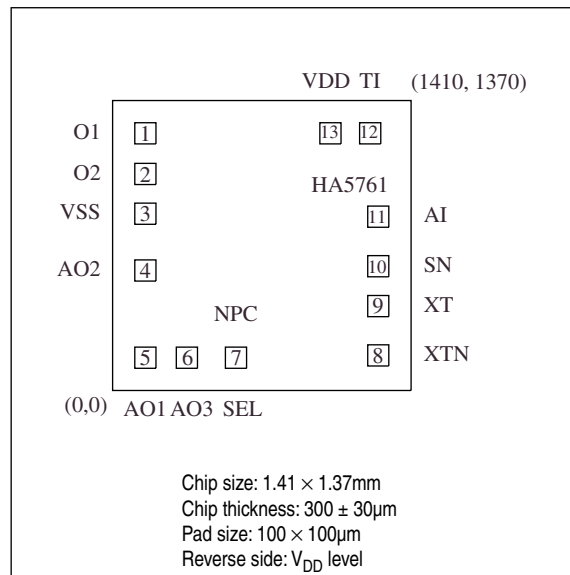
VDD TI (1410, 1370)

O1 1 13 12

O2 2 HA5761

VSS 3 11 AI

AO2 4 10 SN

9 XT

NPC

5 6 7 8 XTN

(0,0) AO1 AO3 SEL

Chip size: $1.41 \times 1.37$mm
Chip thickness: $300 \pm 30$µm
Pad size: $100 \times 100$µm
Reverse side: $V_{DD}$ level